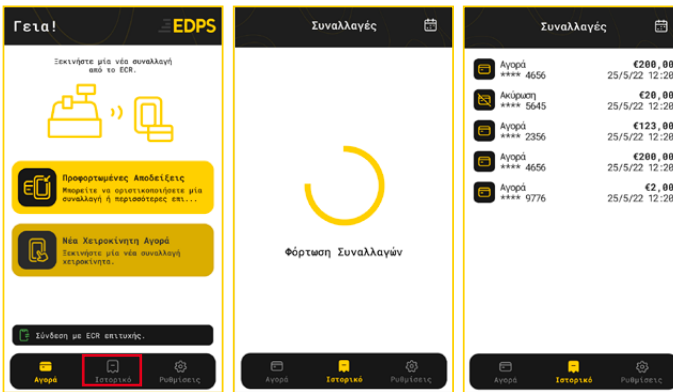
Γεια!

EDPS

Ξεκινήστε μία νέα συναλλαγή από το ECR.

Προφορτωμένες Αποδείξεις
Μπορείτε να οριστικοποιήσετε μία συναλλαγή ή περισσότερες επι...

Νέα Χειροκίνητη Αγορά
Ξεκινήστε μία νέα συναλλαγή χειροκίνητα.

Σύνδεση με ECR επιτυχής.

Αγορά
Ιστορικό
Ρυθμίσεις

Συναλλαγές

Φόρτωση Συναλλαγών

Αγορά
Ιστορικό
Ρυθμίσεις

Συναλλαγές

Αγορά
**** 4656
€200,00
25/5/22 12:20

Ακύρωση
**** 5645
€20,00
25/5/22 12:20

Αγορά
**** 2356
€123,00
25/5/22 12:20

Αγορά
**** 4656
€200,00
25/5/22 12:20

Αγορά
**** 9776
€2,00
25/5/22 12:20

Αγορά
Ιστορικό
Ρυθμίσεις